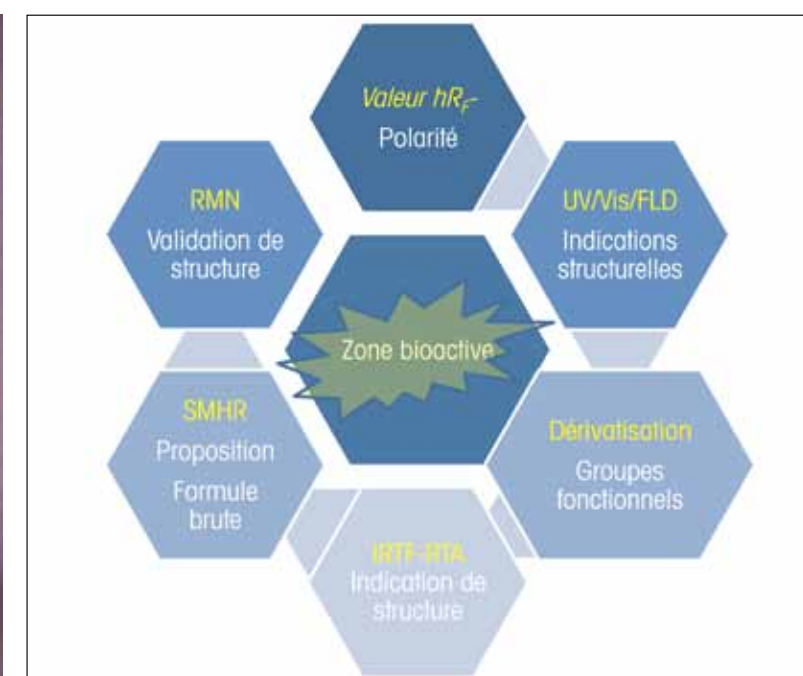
*Valeur $hR_F$*
Polarité

RMN
Validation de structure

UV/Vis/FLD
Indications structurelles

Zone bioactive

SMHR
Proposition
Formule brute

Dérivatisation
Groupes fonctionnels

IRTF-RTA
Indication de structure